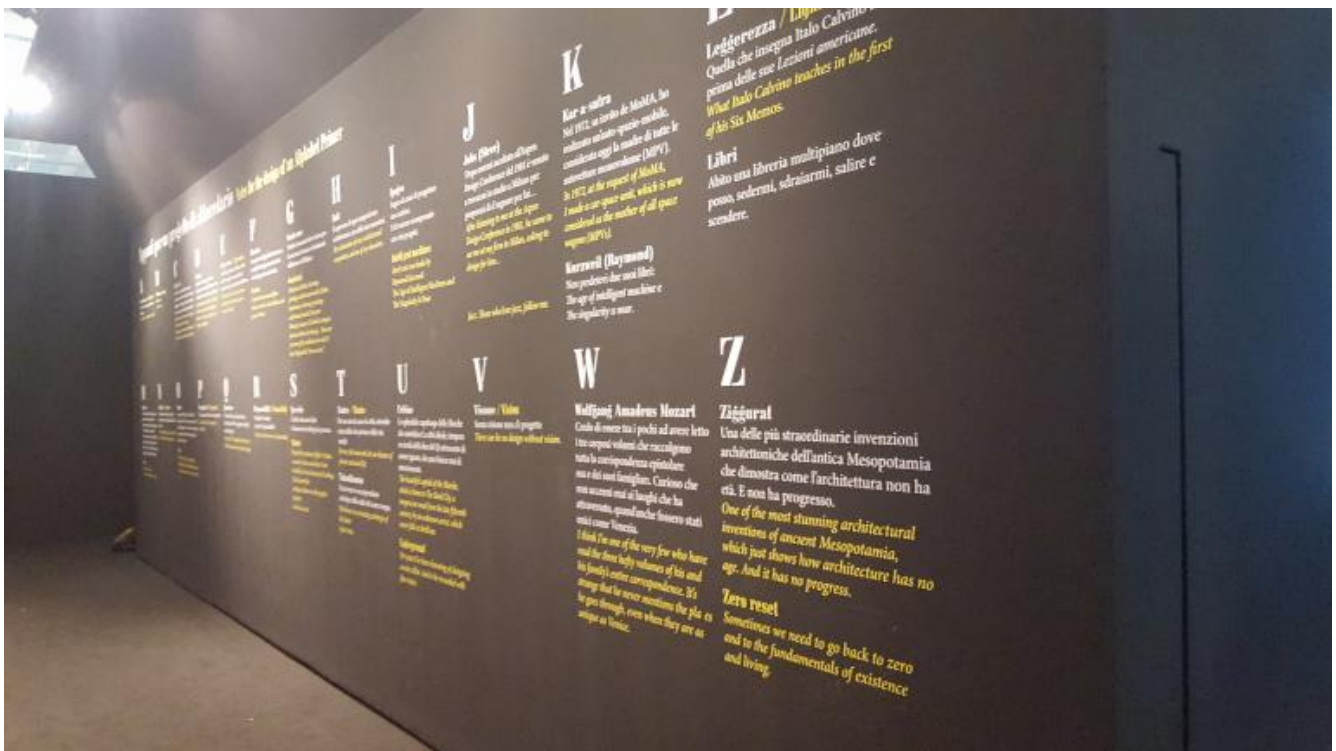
L

Leggerezza / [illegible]
Quella che insegna Italo Calvino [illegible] prima delle sue Lezioni americane.
What Italo Calvino teaches in the first of his Six Memos.

Libri
Abito una libreria multipiano dove posso, sedermi, sdraiarmi, salire e scendere.

K

Kar-a-sutra
Nel 1972, su invito del MoMA, ho realizzato un'auto-spazio-mobile, considerata oggi la madre di tutte le autovetture monovolume (MPV).
In 1972, at the request of MoMA, I made a car-space-unit, which is now considered as the mother of all space wagons (MPVs).

Kurzweil (Raymond)
Non perdetevi due suoi libri: The age of intelligent machine e The singularity is near.

J

Jobs (Steve)
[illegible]

Jobs. Those who love you, follow me.

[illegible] Alphabet Primer

A B C D E F G H I

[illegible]

N O P Q R S T U V W Z

Visione / Vision
Senza visione non c'è progetto.
There can be no design without vision.

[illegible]

Wolfgang Amadeus Mozart
Credo di essere tra i pochi ad avere letto i tre corposi volumi che raccolgono tutta la corrispondenza epistolare sua e dei suoi famigliari. Curioso che non accenni mai ai luoghi che ha attraversato, quand'anche fossero stati unici come Venezia.
I think I'm one of the very few who have read the three bulky volumes of his and his family's entire correspondence. It's strange that he never mentions the places he goes through, even when they are as unique as Venice.

Ziggurat
Una delle più straordinarie invenzioni architettoniche dell'antica Mesopotamia che dimostra come l'architettura non ha età. E non ha progresso.
One of the most stunning architectural inventions of ancient Mesopotamia, which just shows how architecture has no age. And it has no progress.

Zero reset
Sometimes we need to go back to zero and to the fundamentals of existence and living.